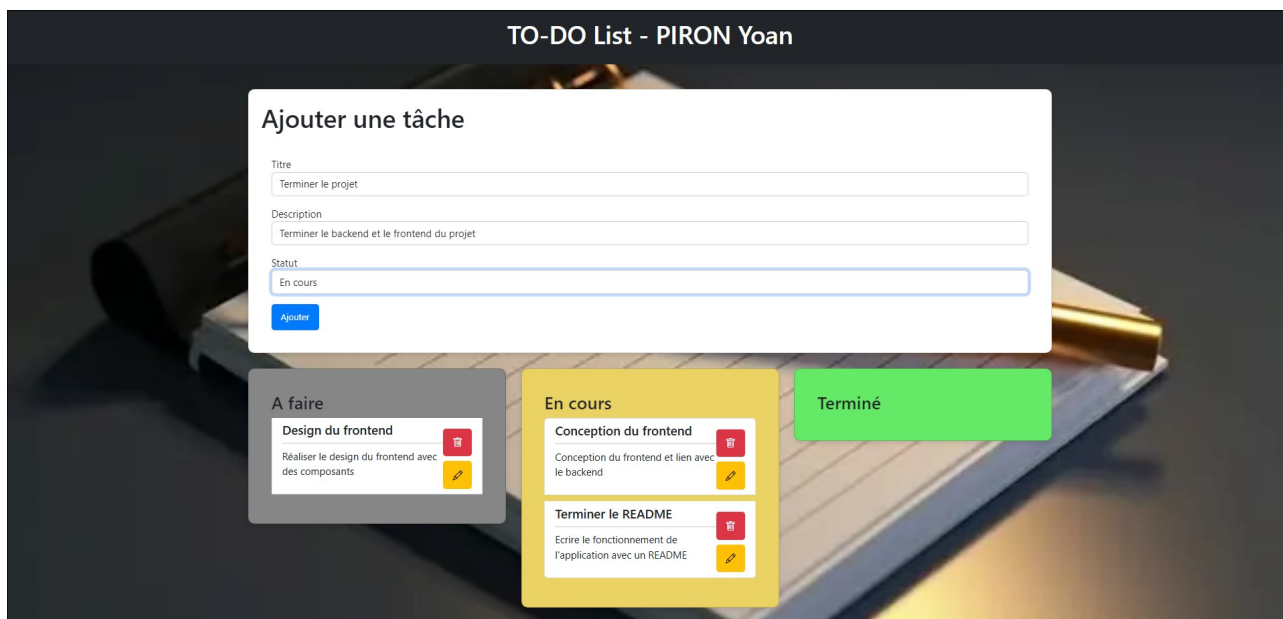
TO-DO List - PIRON Yoan

Ajouter une tâche

Titre
Terminer le projet

Description
Terminer le backend et le frontend du projet

Statut
En cours

Ajouter

A faire

Design du frontend
Réaliser le design du frontend avec des composants

En cours

Conception du frontend
Conception du frontend et lien avec le backend

Terminer le README
Ecrire le fonctionnement de l'application avec un README

Terminé